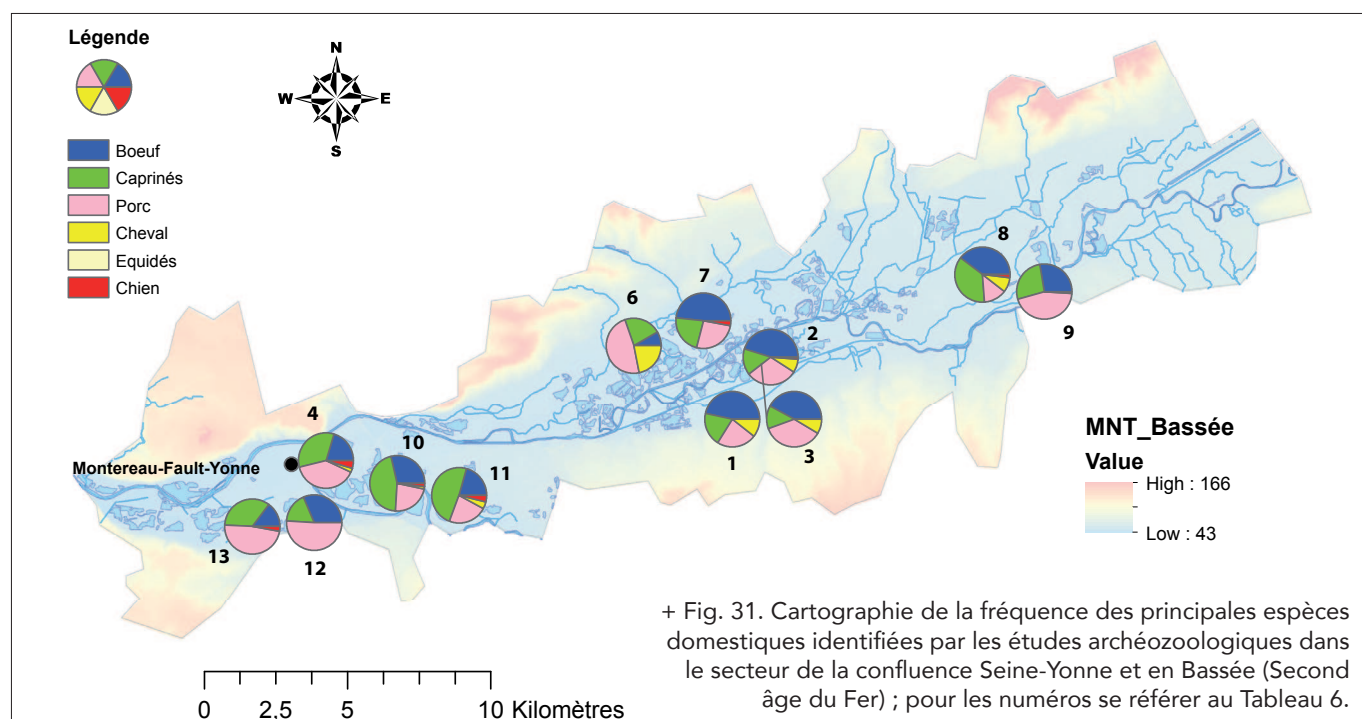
Légende

N
W
E
S

Boeuf
Caprinés
Porc
Cheval
Equidés
Chien

8
7
6
2
9
4
10
11
1
3
13
12

Montereau-Fault-Yonne

MNT_Bassée
Value
High : 166
Low : 43

0 2,5 5 10 Kilomètres

+ Fig. 31. Cartographie de la fréquence des principales espèces domestiques identifiées par les études archéozoologiques dans le secteur de la confluence Seine-Yonne et en Bassée (Second âge du Fer) ; pour les numéros se référer au Tableau 6.